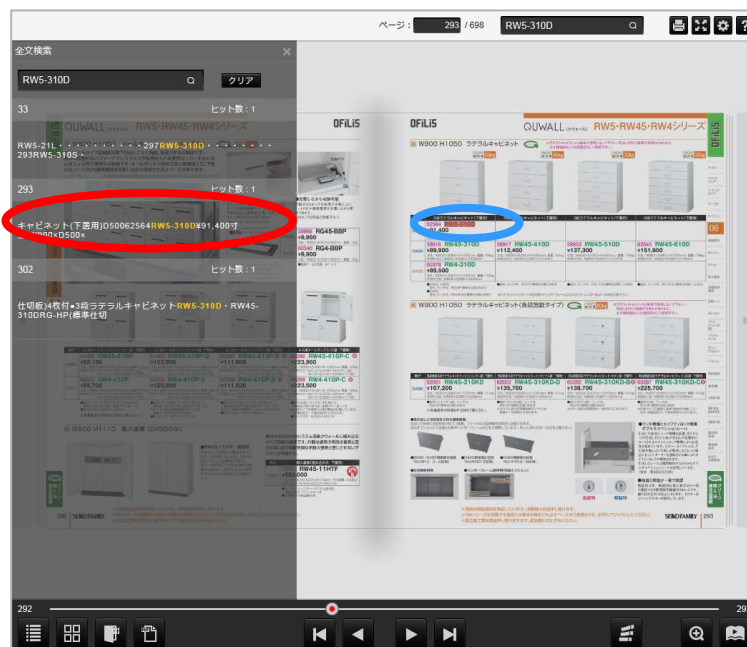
ページ： 293 / 698

RW5-310D

全文検索

RW5-310D

クリア

33

ヒット数：1

RW5-21L・・・・・・・・・・297RW5-310D・・・・・・・・293RW5-310S・

293

ヒット数：1

キャビネット(下置用)D50062564RW5-310D¥91,400寸 W900×D500×

302

ヒット数：1

仕切板)4枚付●3段ラテラルキャビネットRW5-310D・RW45-310DRG-HP(標準仕切)

QUWALL RW5·RW45·RW4シリーズ

DFiLiS

DFiLiS

QUWALL RW5·RW45·RW4シリーズ

W900 H1050 ラテラルキャビネット

RW5-310D
¥91,400

RW45-410D
¥112,400

RW45-510D
¥137,300

RW45-610D
¥151,900

RW45-310D
¥85,600

RW4-310D
¥85,600

W900 H1050 ラテラルキャビネット(長期防錆タイプ)

RW45-310KD
¥107,200

RW45-310KD-G
¥135,700

RW45-310KD-B
¥138,700

RW45-310KD-C
¥225,700

RG45-BBP
¥9,900

RG4-BBP
¥9,900

RW45-410P
¥93,100

RW45-410P-G
¥103,000

RW45-410P-C
¥23,900

RW4-410P
¥93,700

RW4-410P-G
¥111,800

RW4-410P-C
¥23,900

W900 H1110 扉片開

RW45-11HT
¥50,000

SEIKO FAMILY

203

06

292

29